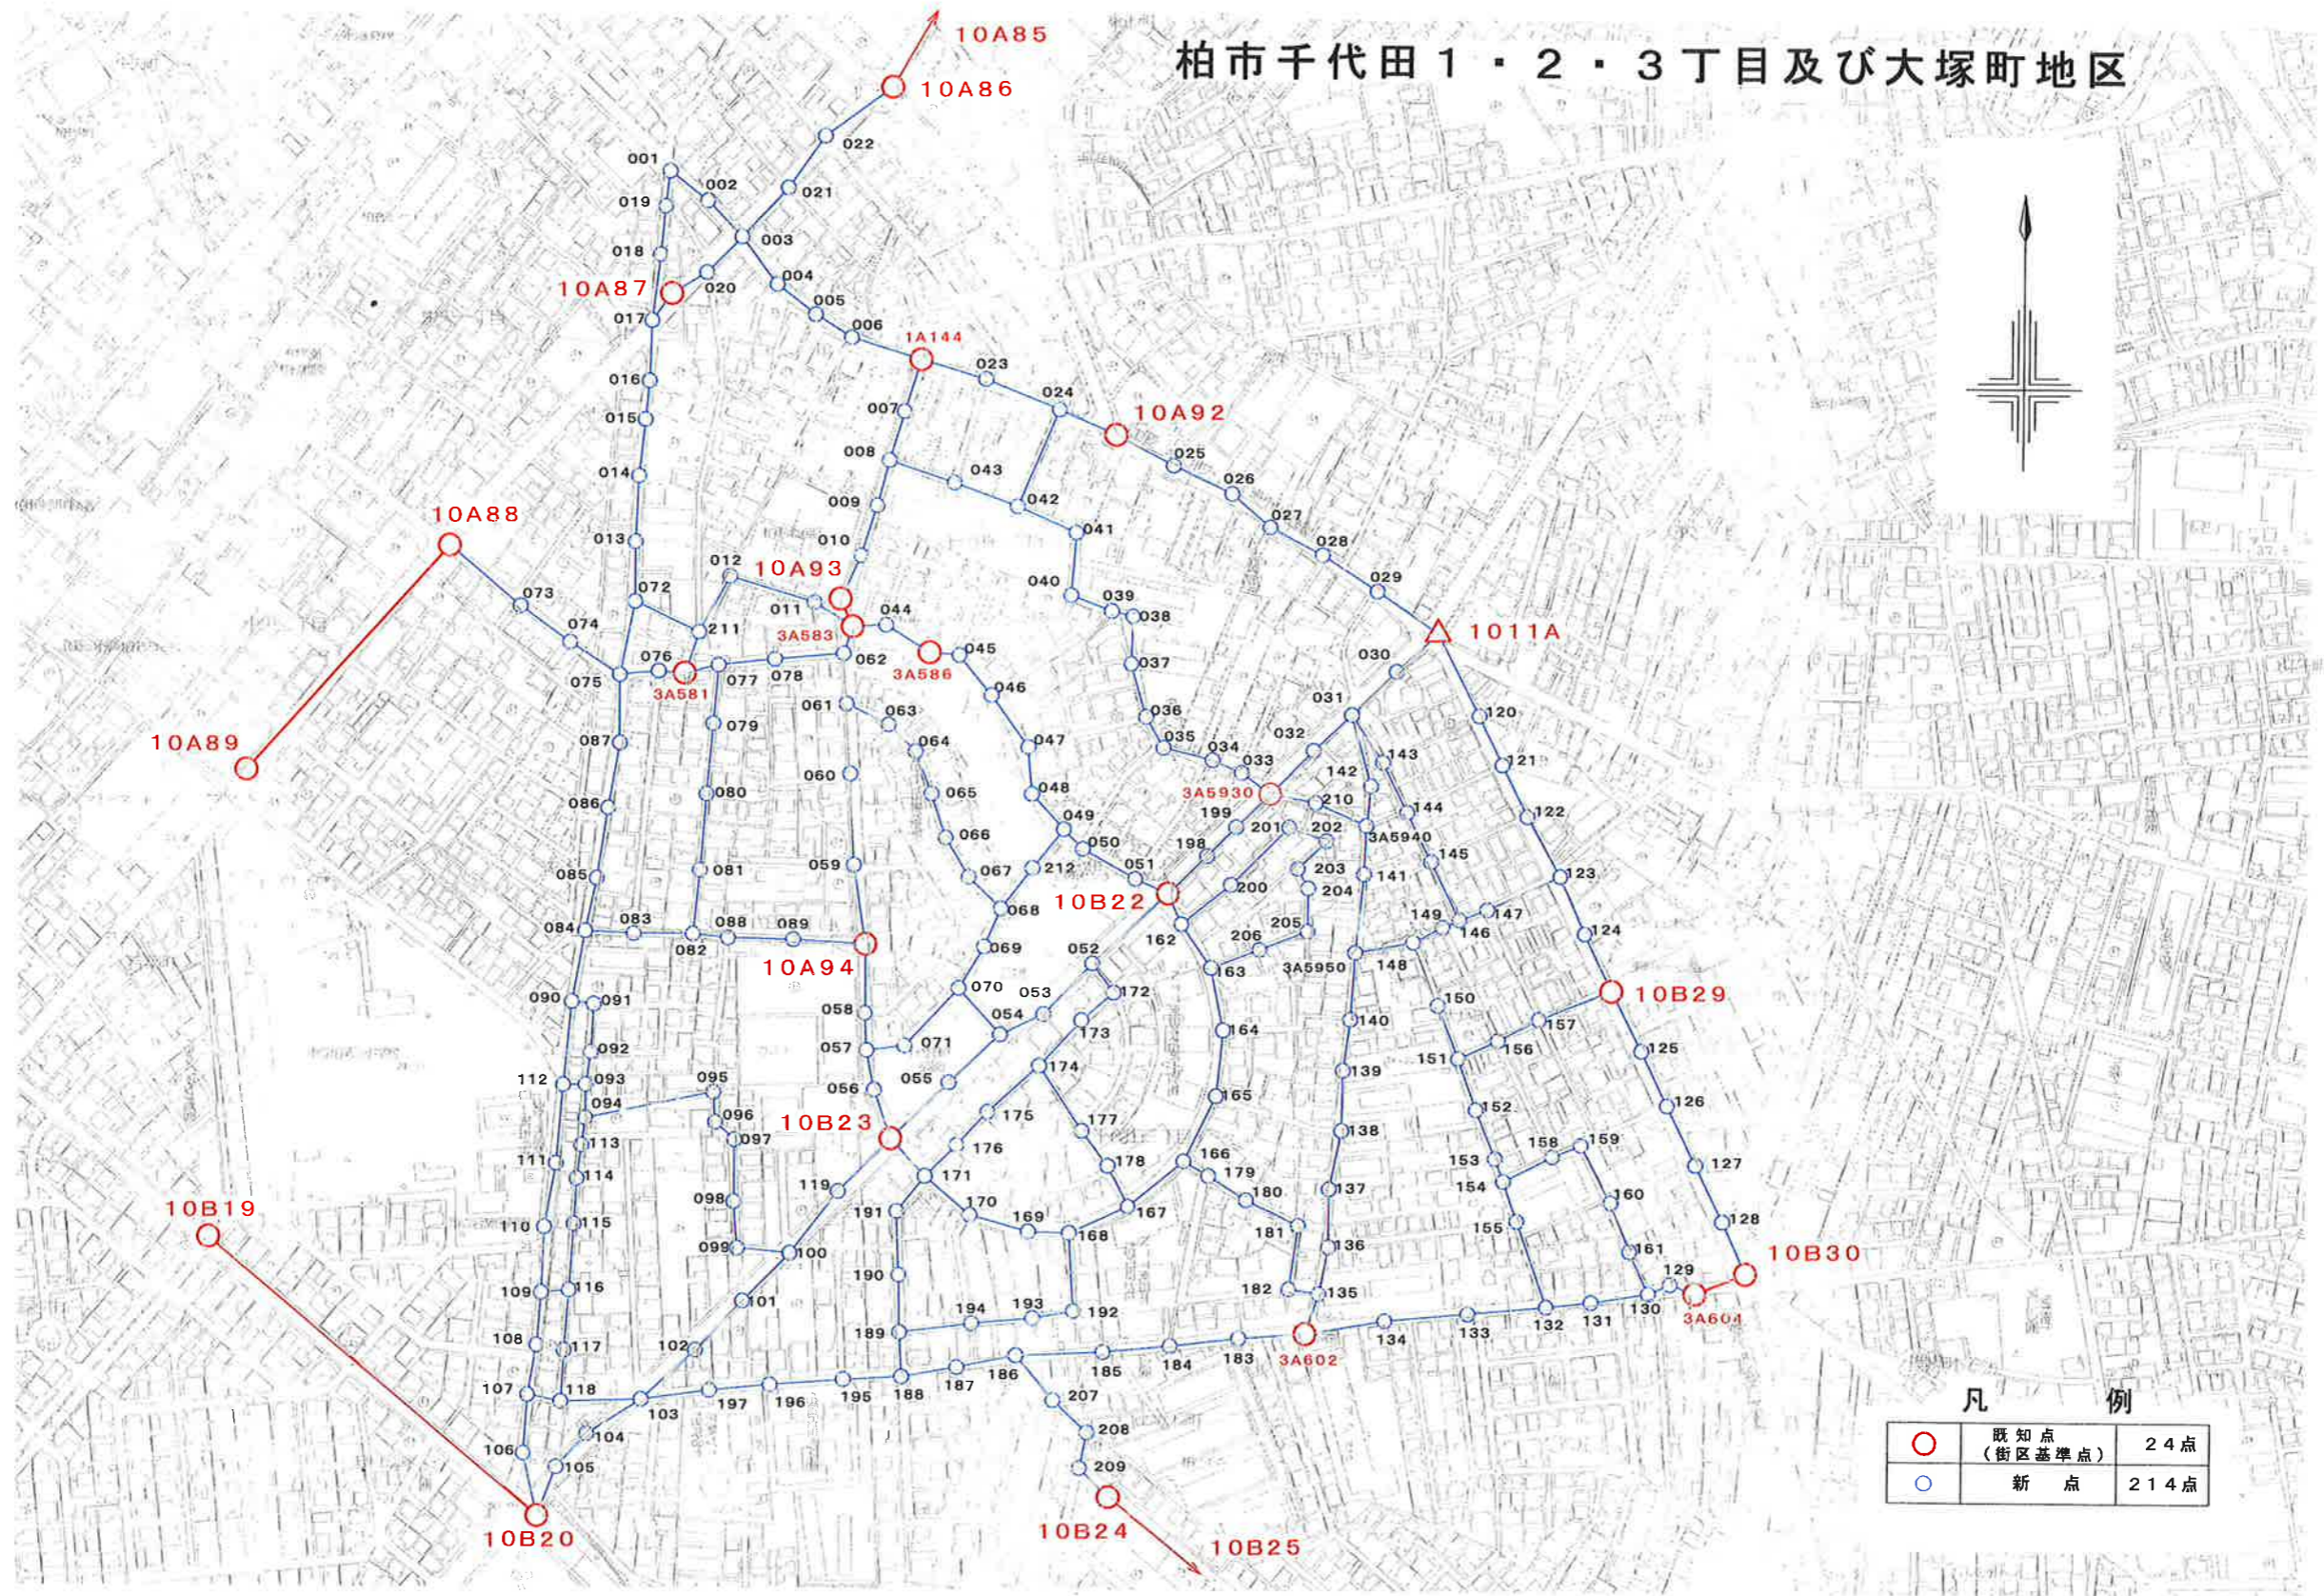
柏市千代田1・2・3丁目及び大塚町地区

10A85
10A86
022
001
002
021
019
003
018
004
10A87
020
005
017
006
1A144
023
016
024
007
10A92
015
025
008
043
026
014
042
009
041
027
10A88
013
010
028
040
029
012
10A93
073
072
039
011
074
211
044
038
3A583
1011A
076
045
075
062
3A581
077
078
3A586
037
030
046
061
063
031
079
10A89
036
120
087
047
032
035
064
034
033
143
121
060
080
048
065
3A5930
142
210
086
199
144
049
201
202
122
066
050
3A5940
059
198
212
145
081
067
051
203
085
141
10B22
123
068
200
204
083
088
089
149
147
084
162
146
124
205
082
206
10A94
069
052
3A5950
148
163
090
091
070
053
172
10B29
150
058
054
140
157
092
164
071
173
057
156
151
125
112
093
095
174
055
139
056
094
165
096
126
175
10B23
177
097
152
113
138
176
153
158
159
111
178
166
127
114
171
179
154
119
137
098
180
160
10B19
191
170
155
115
169
167
128
110
168
181
099
100
136
161
10B30
190
129
116
109
182
101
135
194
193
130
192
189
131
3A604
132
134
133
108
117
102
3A602
184
183
185
186
118
107
188
187
195
197
196
207
103
104
208
106
105
209
10B20
10B24
10B25

凡　　例
| 〇 | 既知点（街区基準点） | 24点 |
| 〇 | 新　　点 | 214点 |